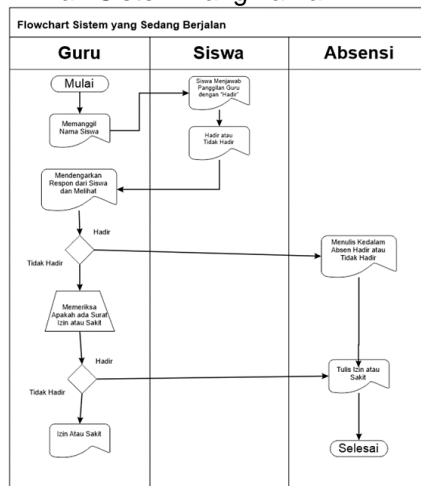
Flowchart Sistem yang Sedang Berjalan

| Guru | Siswa | Absensi |
|---|---|---|

Mulai

Memanggil Nama Siswa

Siswa Menjawab Panggilan Guru dengan "Hadir"

Hadir atau Tidak Hadir

Mendengarkan Respon dari Siswa dan Melihat

Hadir

Tidak Hadir

Menulis Kedalam Absen Hadir atau Tidak Hadir

Memeriksa Apakah ada Surat Izin atau Sakit

Hadir

Tidak Hadir

Tulis Izin atau Sakit

Izin Atau Sakit

Selesai